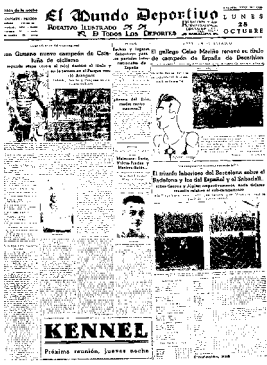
El Mundo Deportivo
LUNES 28 OCTUBRE

ROTATIVO ILUSTRADO DE TODOS LOS DEPORTES

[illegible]

...on Guzmán nuevo campeón de Cataluña de ciclismo

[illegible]

El gallego Celso Martín renovó su título de campeón de España de Decathlon

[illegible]

El triunfo laborioso del Barcelona sobre el Badalona y los del Español y el Sabadell

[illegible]

KENNEL

Próxima reunión, jueves noche